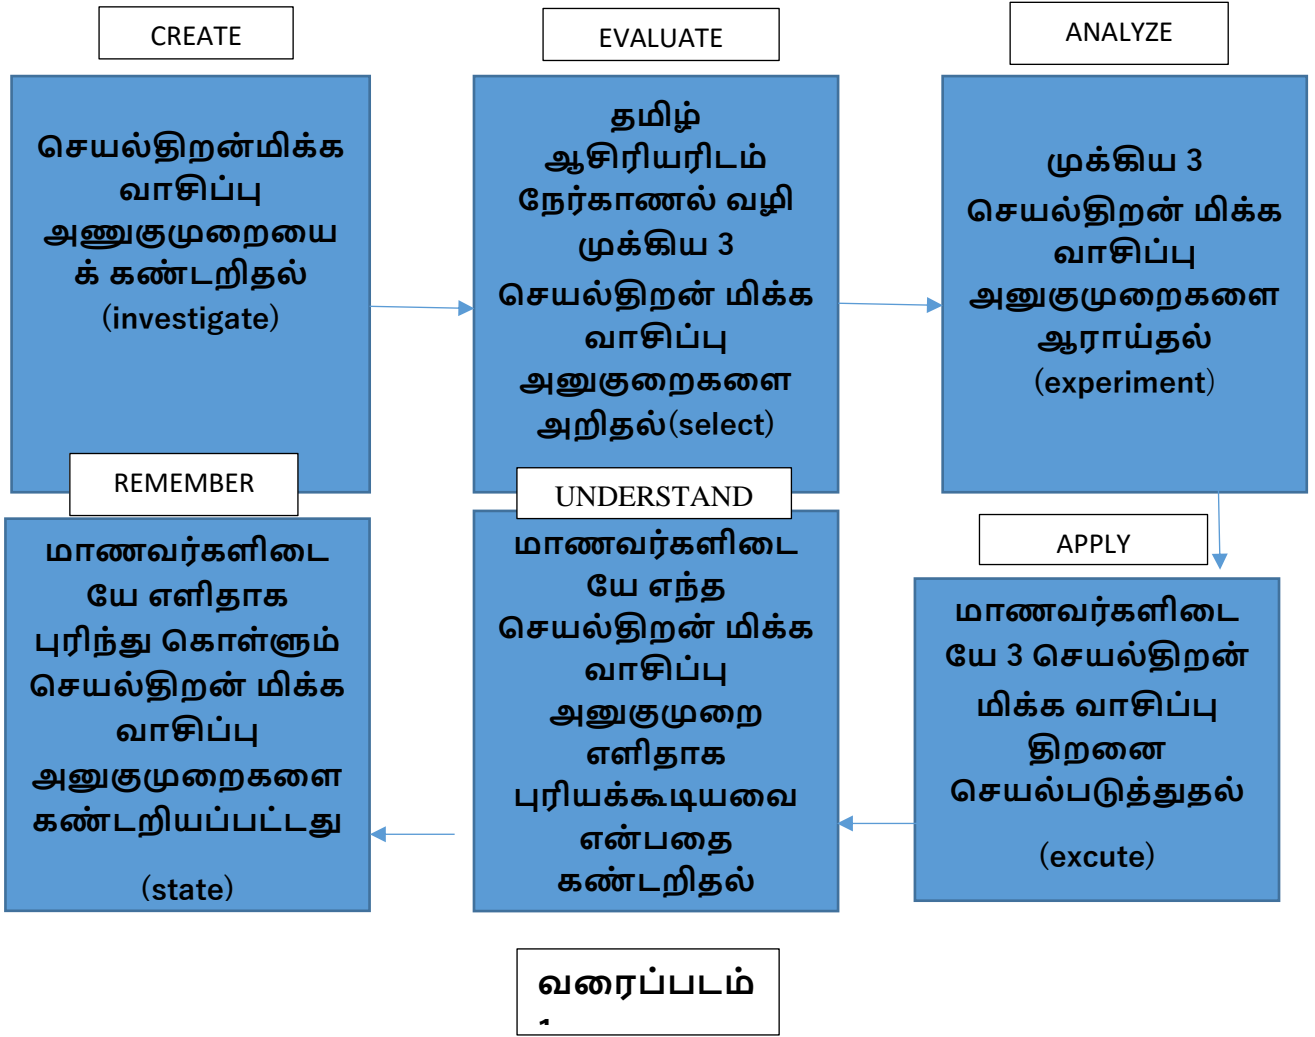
CREATE

செயல்திறன்மிக்க வாசிப்பு அணுகுமுறையைக் கண்டறிதல் (investigate)

EVALUATE

தமிழ் ஆசிரியரிடம் நேர்காணல் வழி முக்கிய 3 செயல்திறன் மிக்க வாசிப்பு அனுகுறைகளை அறிதல்(select)

ANALYZE

முக்கிய 3 செயல்திறன் மிக்க வாசிப்பு அனுகுமுறைகளை ஆராய்தல் (experiment)

REMEMBER

மாணவர்களிடையே எளிதாக புரிந்து கொள்ளும் செயல்திறன் மிக்க வாசிப்பு அனுகுமுறைகளை கண்டறியப்பட்டது

(state)

UNDERSTAND

மாணவர்களிடையே எந்த செயல்திறன் மிக்க வாசிப்பு அனுகுமுறை எளிதாக புரியக்கூடியவை என்பதை கண்டறிதல்

APPLY

மாணவர்களிடையே 3 செயல்திறன் மிக்க வாசிப்பு திறனை செயல்படுத்துதல்

(excute)

வரைப்படம் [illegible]